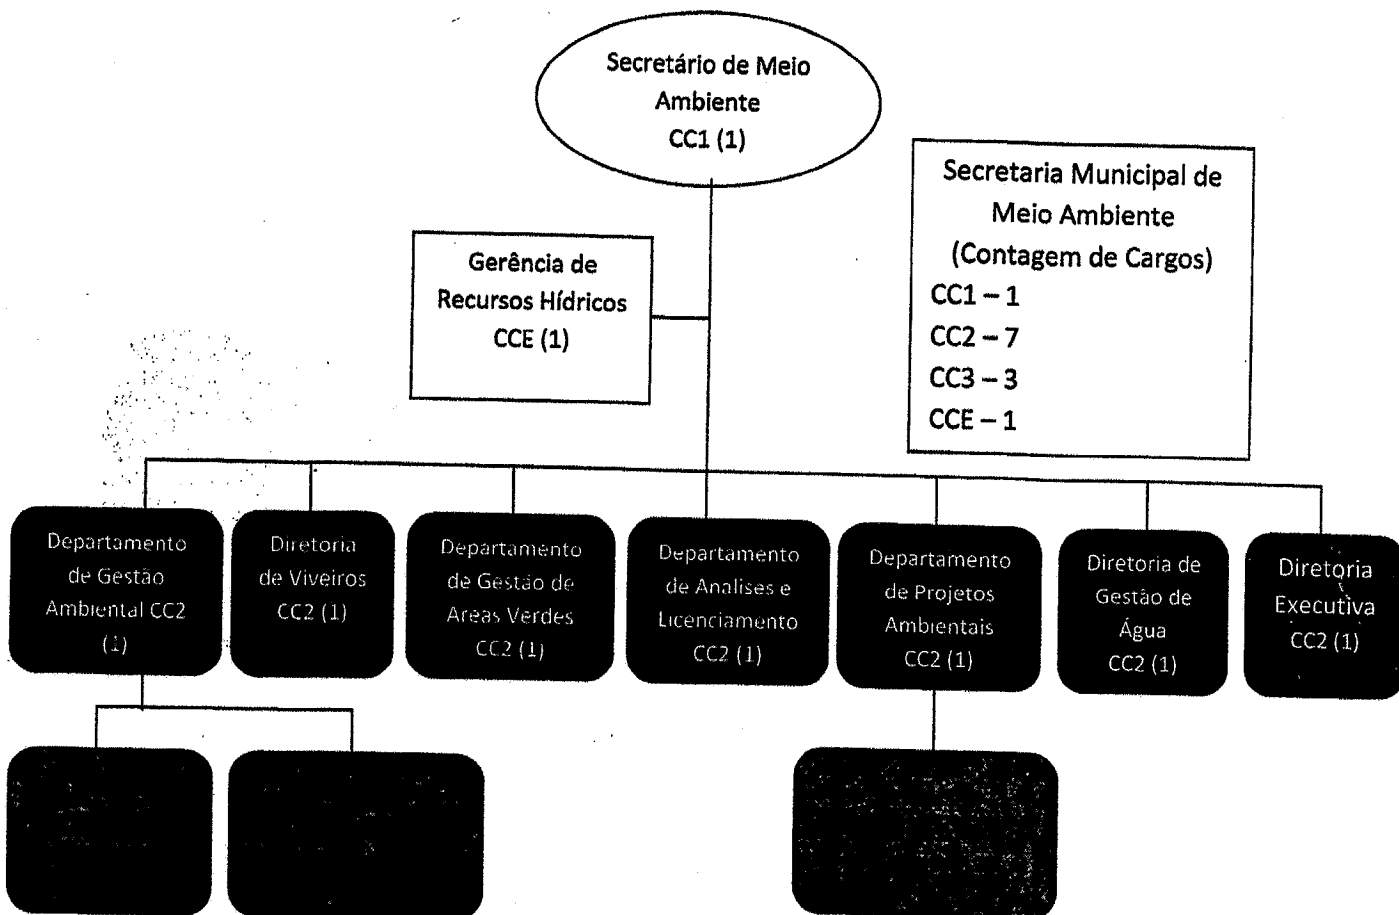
Secretário de Meio Ambiente
CC1 (1)

Secretaria Municipal de Meio Ambiente
(Contagem de Cargos)
CC1 – 1
CC2 – 7
CC3 – 3
CCE – 1

Gerência de Recursos Hídricos
CCE (1)

Departamento de Gestão Ambiental CC2 (1)

Diretoria de Viveiros CC2 (1)

Departamento de Gestão de Areas Verdes CC2 (1)

Departamento de Analises e Licenciamento CC2 (1)

Departamento de Projetos Ambientais CC2 (1)

Diretoria de Gestão de Água CC2 (1)

Diretoria Executiva CC2 (1)

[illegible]

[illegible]

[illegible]